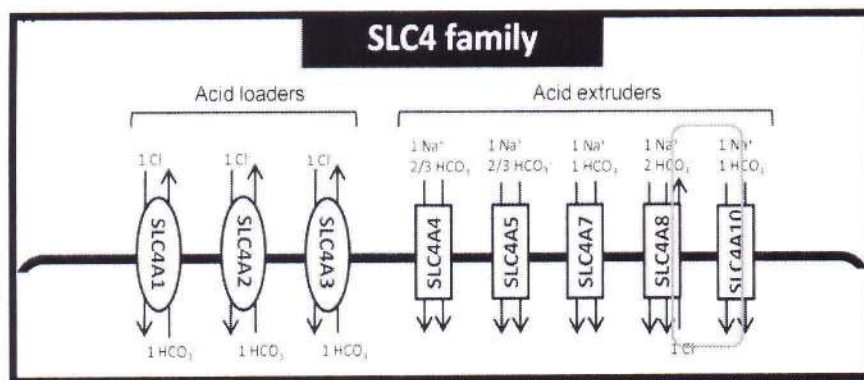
SLC4 family

Acid loaders

Acid extruders

1 $Cl^-$ 1 $Cl^-$ 1 $Cl^-$

SLC4A1 SLC4A2 SLC4A3

1 $HCO_3^-$ 1 $HCO_3^-$ 1 $HCO_3^-$

1 $Na^+$ 2/3 $HCO_3^-$

1 $Na^+$ 2/3 $HCO_3^-$

1 $Na^+$ 1 $HCO_3^-$

1 $Na^+$ 2 $HCO_3^-$

1 $Na^+$ 1 $HCO_3^-$

SLC4A4 SLC4A5 SLC4A7 SLC4A8 SLC4A10

1 $Cl^-$